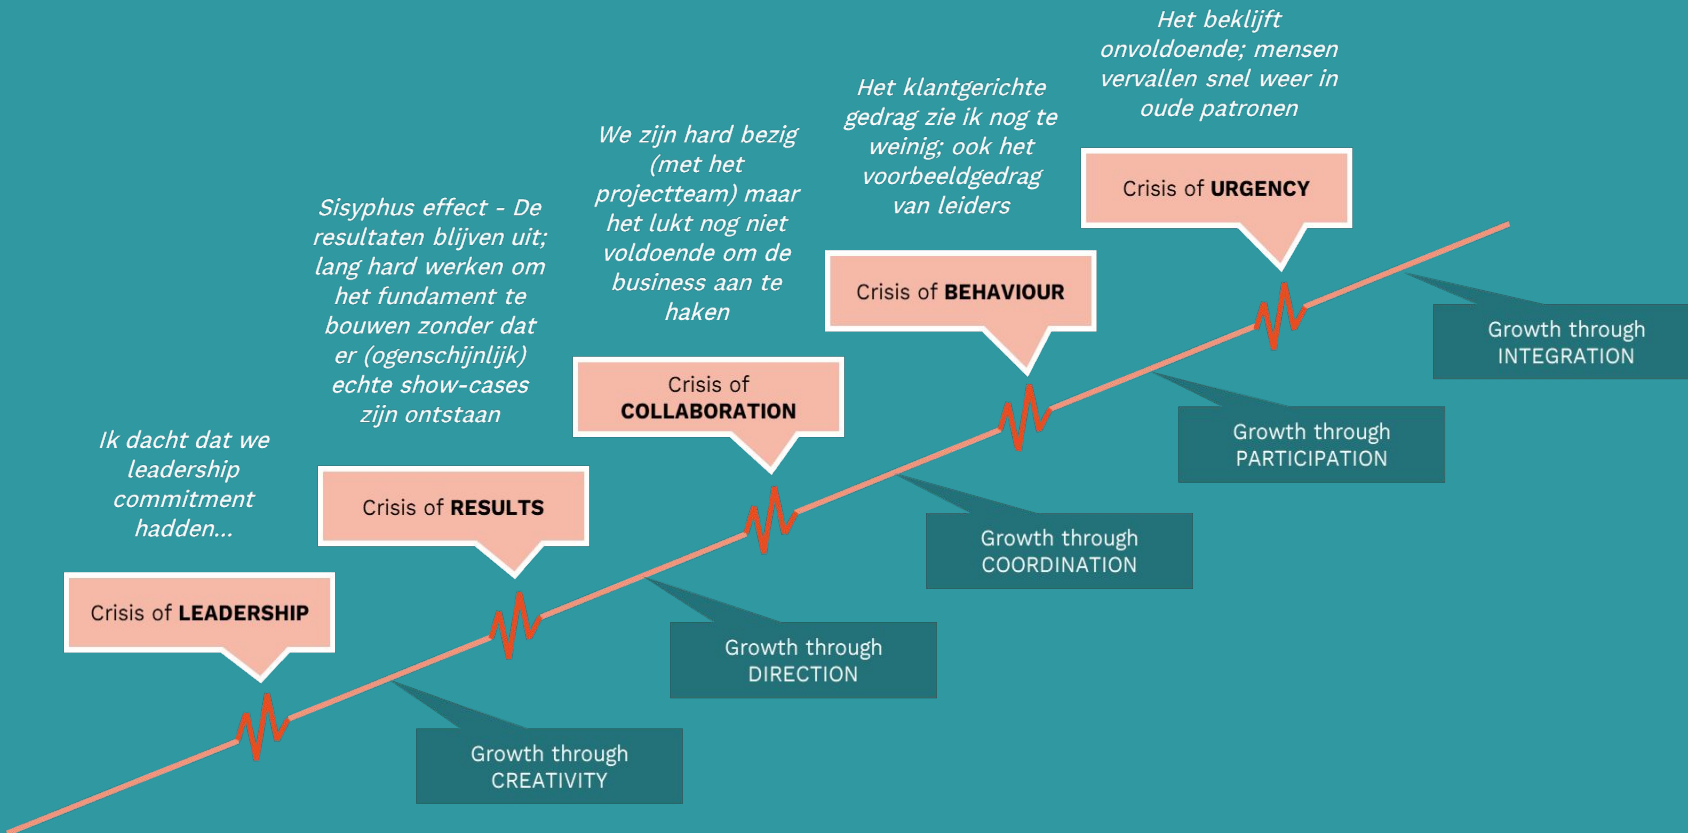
Het beklijft onvoldoende; mensen vervallen snel weer in oude patronen

Het klantgerichte gedrag zie ik nog te weinig; ook het voorbeeldgedrag van leiders

We zijn hard bezig (met het projectteam) maar het lukt nog niet voldoende om de business aan te haken

Sisyphus effect - De resultaten blijven uit; lang hard werken om het fundament te bouwen zonder dat er (ogenschijnlijk) echte show-cases zijn ontstaan

Ik dacht dat we leadership commitment hadden...

Crisis of URGENCY

Crisis of BEHAVIOUR

Crisis of COLLABORATION

Crisis of RESULTS

Crisis of LEADERSHIP

Growth through INTEGRATION

Growth through PARTICIPATION

Growth through COORDINATION

Growth through DIRECTION

Growth through CREATIVITY